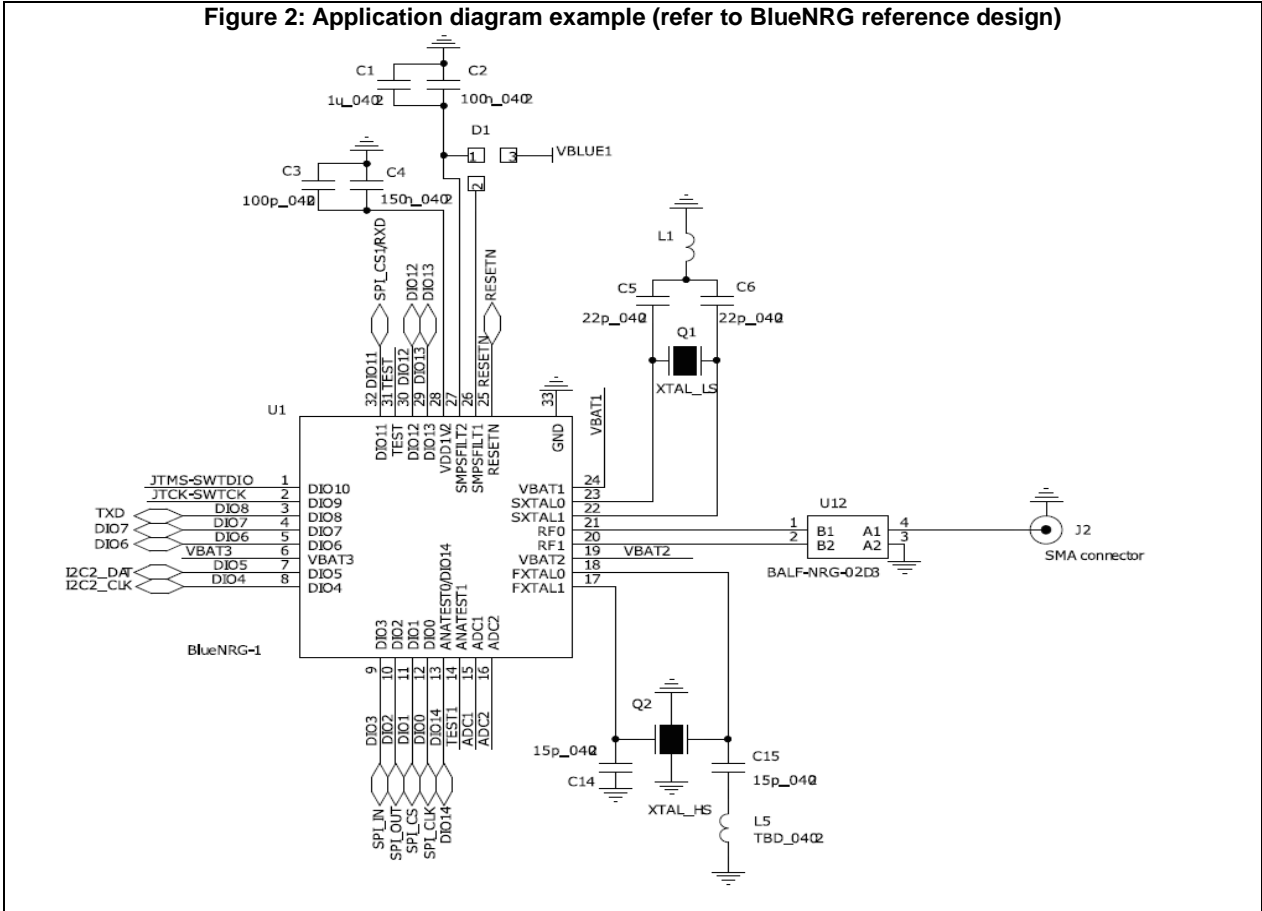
Figure 2: Application diagram example (refer to BlueNRG reference design)

C1
C2
1u_0402
100n_0402
D1
1
3
VBLUE1
2
C3
C4
100p_0402
150n_0402
SPI_CS1/RXD
DIO12
DIO13
RESETN
L1
C5
C6
22p_0402
22p_0402
Q1
XTAL_LS
32 DIO11
31 TEST
30 DIO12
29 DIO13
28
27
26
25 RESETN
33
VBAT1
U1
DIO11
TEST
DIO12
DIO13
VDD1V2
SMPSFILT2
SMPSFILT1
RESETN
GND
JTMS-SWTDIO
1
DIO10
JTCK-SWTCK
2
DIO9
TXD
DIO8
3
DIO8
DIO7
DIO7
4
DIO7
DIO6
DIO6
5
DIO6
VBAT3
6
VBAT3
I2C2_DAT
DIO5
7
DIO5
I2C2_CLK
DIO4
8
DIO4
VBAT1
24
SXTAL0
23
SXTAL1
22
RF0
21
RF1
20
VBAT2
19
VBAT2
FXTAL0
18
FXTAL1
17
U12
1
B1
A1
4
2
B2
A2
3
J2
SMA connector
BALF-NRG-02D3
ANATEST0/DIO14
ANATEST1
ADC1
ADC2
DIO3
DIO2
DIO1
DIO0
BlueNRG-1
9
10
11
12
13
14
15
16
Q2
DIO3
DIO2
DIO1
DIO0
DIO14
TEST1
ADC1
ADC2
15p_0402
C15
C14
15p_0402
XTAL_HS
L5
TBD_0402
SPI_IN
SPI_OUT
SPI_CS
SPI_CLK
DIO14